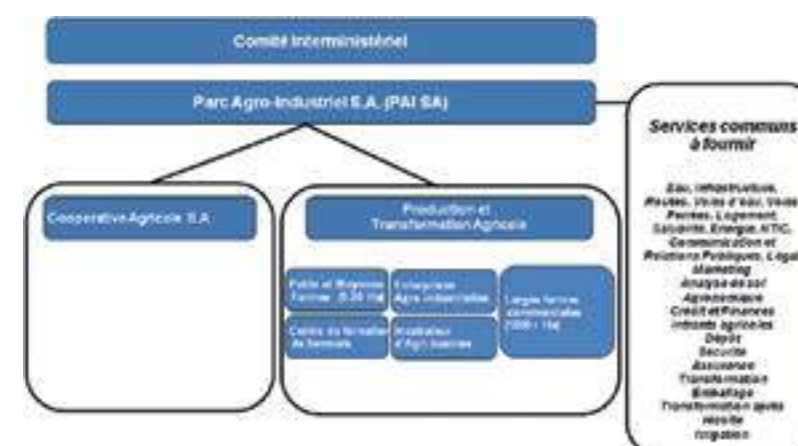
Comité Interministériel

Parc Agro-Industriel S.A. (PAI SA)

Services communs à fournir

Eau, Infrastructure, Routes, Voies d'eau, Voies Ferrées, Logement, Sécurité, Energie, NTIC, Communication et Relations Publiques, Légal, Marketing, Analyse de sol, Agronomique, Crédit et Finances, Intrants agricoles, Dépôt, Sécurité, Assurance, Transformation, Emballage, Transformation après récolte, Irrigation

Coopérative Agricole S.A

Production et Transformation Agricole

Petite et Moyenne Ferme (5-20 Ha)

Entreprises Agro-industrielles

Large ferme commerciale (1000+ Ha)

Centre de formation de fermiers

Incubateur d'Agri-business